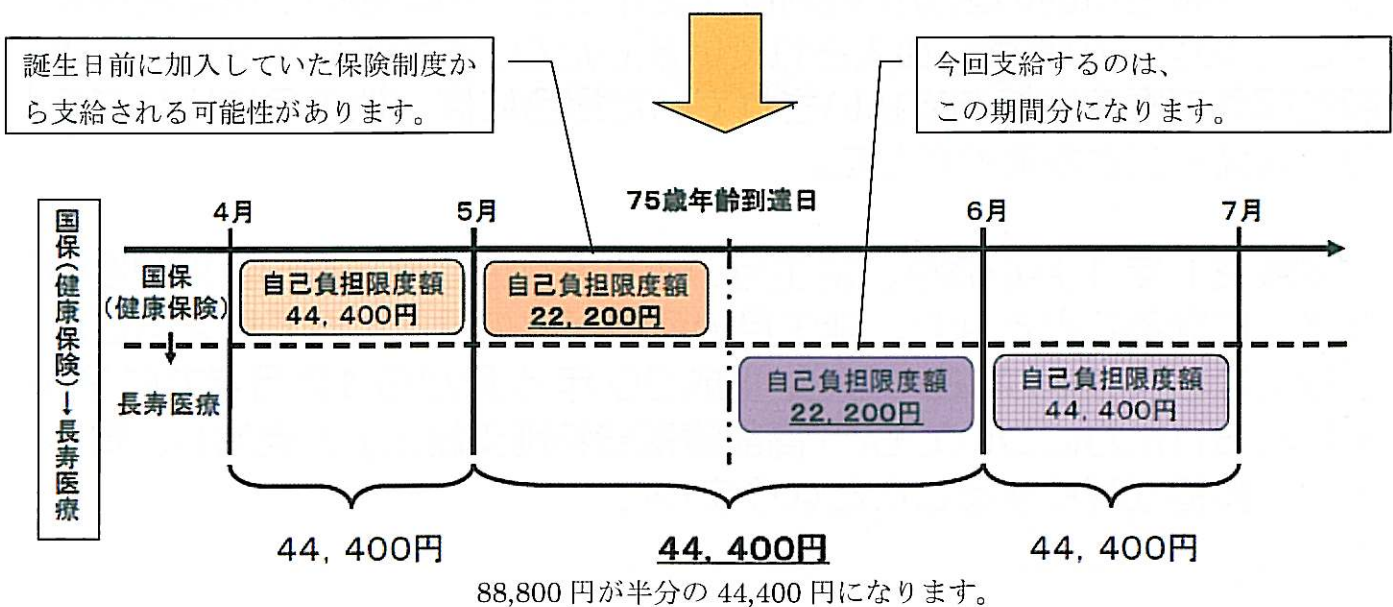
誕生日前に加入していた保険制度から支給される可能性があります。

今回支給するのは、この期間分になります。

国保（健康保険）→長寿医療

4月

5月

75歳年齢到達日

6月

7月

国保（健康保険）

自己負担限度額 44，400円

自己負担限度額 22，200円

長寿医療

自己負担限度額 22，200円

自己負担限度額 44，400円

44，400円

44，400円

44，400円

88,800 円が半分の 44,400 円になります。